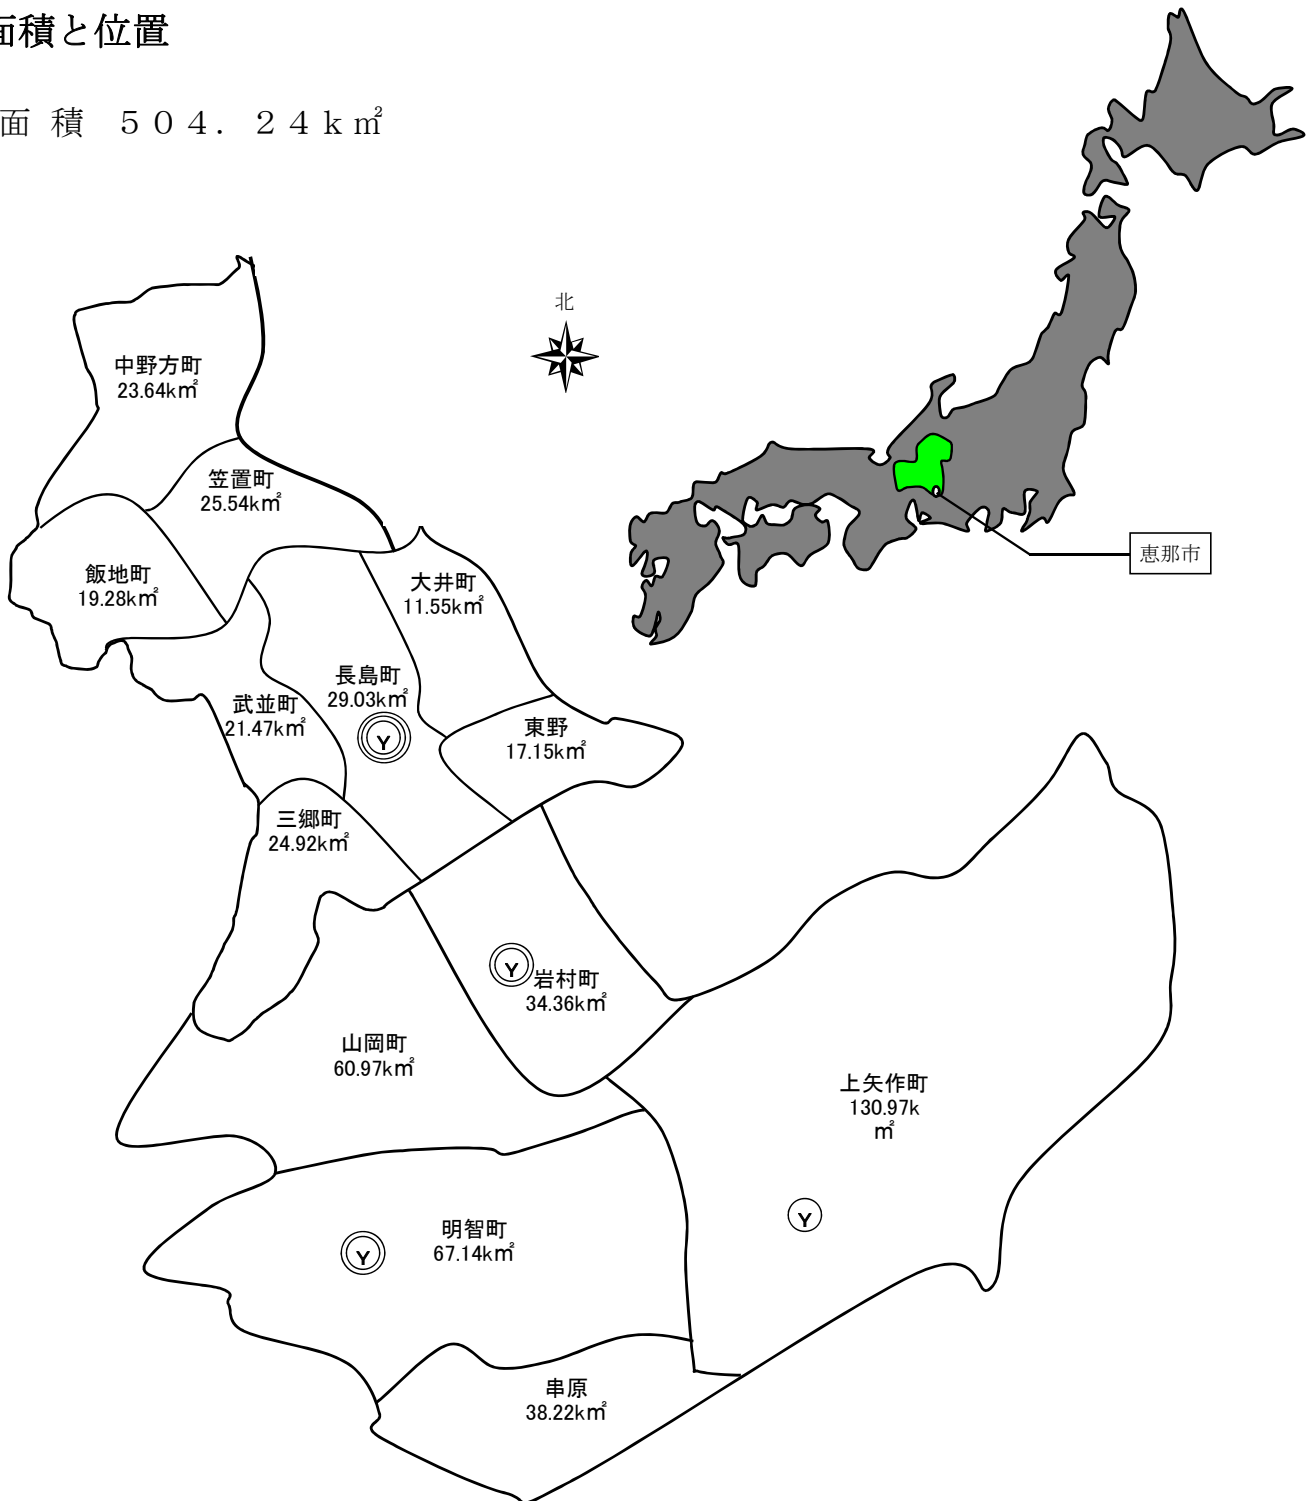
面積と位置

面 積　５０４．２４ｋ㎡

北

恵那市

中野方町
23.64k㎡

笠置町
25.54k㎡

飯地町
19.28k㎡

大井町
11.55k㎡

長島町
29.03k㎡

武並町
21.47k㎡

東野
17.15k㎡

三郷町
24.92k㎡

岩村町
34.36k㎡

山岡町
60.97k㎡

上矢作町
130.97k
㎡

明智町
67.14k㎡

串原
38.22k㎡